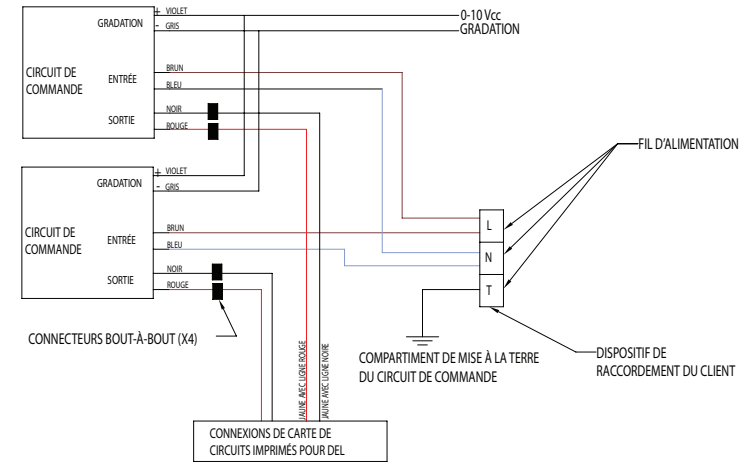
GRADATION
+ VIOLET
- GRIS
0-10 Vcc
GRADATION

CIRCUIT DE COMMANDE
ENTRÉE
BRUN
BLEU
SORTIE
NOIR
ROUGE

FIL D'ALIMENTATION

GRADATION
+ VIOLET
- GRIS

CIRCUIT DE COMMANDE
ENTRÉE
BRUN
BLEU
SORTIE
NOIR
ROUGE

L
N
T

CONNECTEURS BOUT-À-BOUT (X4)

JAUNE AVEC LIGNE ROUGE
JAUNE AVEC LIGNE NOIRE

COMPARTIMENT DE MISE À LA TERRE DU CIRCUIT DE COMMANDE

DISPOSITIF DE RACCORDEMENT DU CLIENT

CONNEXIONS DE CARTE DE CIRCUITS IMPRIMÉS POUR DEL